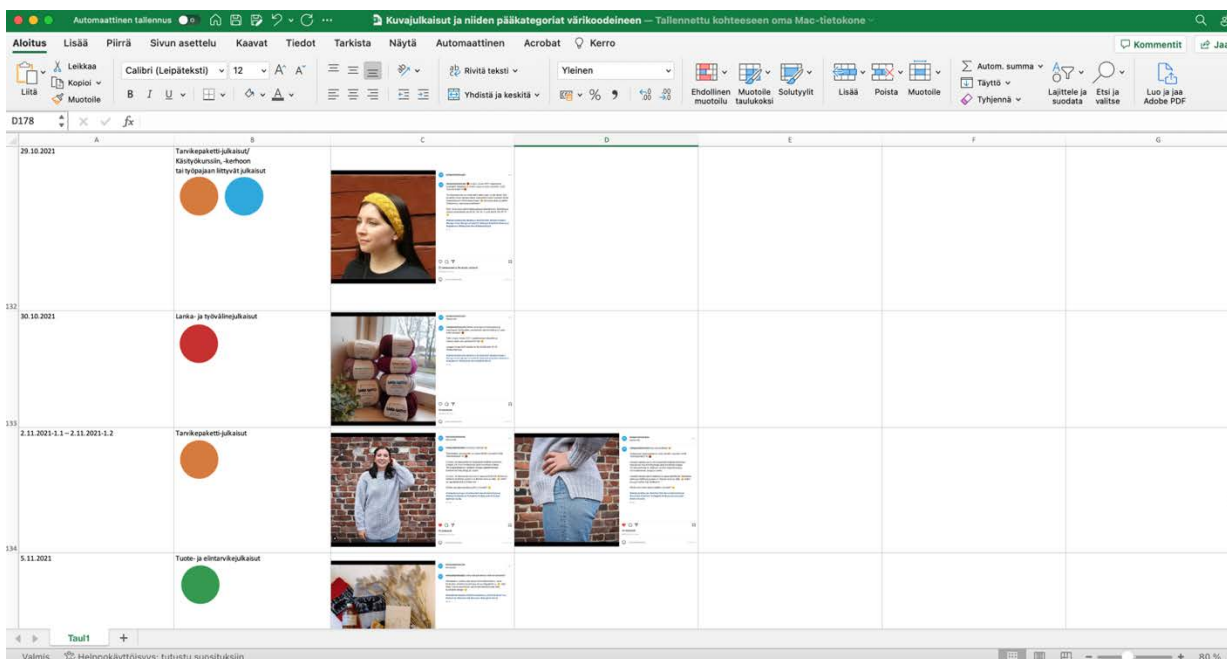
Automaattinen tallennus
Kuvajulkaisut ja niiden pääkategoriat värikoodeineen — Tallennettu kohteeseen oma Mac-tietokone

Aloitus Lisää Piirrä Sivun asettelu Kaavat Tiedot Tarkista Näytä Automaattinen Acrobat Kerro
Kommentit

Liitä Leikkaa Kopioi Muotoile
Calibri (Leipäteksti) 12
Rivitä teksti
Yhdistä ja keskitä
Yleinen
Ehdollinen muotoilu Muotoile taulukoksi Solutyylit
Lisää Poista Muotoile
Autom. summa Täyttö Tyhjennä
Lajittele ja suodata Etsi ja valitse
Luo ja jaa Adobe PDF

D178 fx

| | A | B | C | D | E | F | G |
|---|---|---|---|---|---|---|---|
| 132 | 29.10.2021 | Tarvikepaketti-julkaisut/ Käsityökurssiin, -kerhoon tai työpajaan liittyvät julkaisut | | | | | |
| 133 | 30.10.2021 | Lanka- ja työvälinejulkaisut | | | | | |
| 134 | 2.11.2021-1.1 – 2.11.2021-1.2 | Tarvikepaketti-julkaisut | | | | | |
| | 5.11.2021 | Tuote- ja elintarvikejulkaisut | | | | | |

Taul1 +
Valmis Helppokäyttöisyys: tutustu suosituksiin
80 %